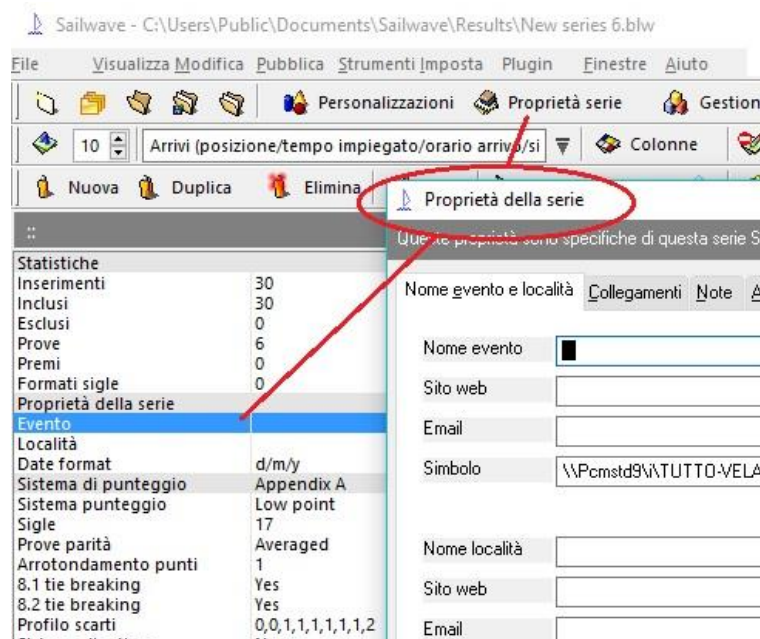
Sailwave - C:\Users\Public\Documents\Sailwave\Results\New series 6.blw

File Visualizza Modifica Pubblica Strumenti Imposta Plugin Finestre Aiuto

Personalizzazioni Proprietà serie Gestion

10 Arrivi (posizione/tempo impiegato/orario arrivo/si Colonne

Nuova Duplica Elimina

::

| | |
|---|---|
| Statistiche | |
| Inserimenti | 30 |
| Inclusi | 30 |
| Esclusi | 0 |
| Prove | 6 |
| Premi | 0 |
| Formati sigle | 0 |
| Proprietà della serie | |
| Evento | |
| Località | |
| Date format | d/m/y |
| Sistema di punteggio | Appendix A |
| Sistema punteggio | Low point |
| Sigle | 17 |
| Prove parità | Averaged |
| Arrotondamento punti | 1 |
| 8.1 tie breaking | Yes |
| 8.2 tie breaking | Yes |
| Profilo scarti | 0,0,1,1,1,1,1,1,2 |

Proprietà della serie

Queste proprietà sono specifiche di questa serie S

Nome evento e località Collegamenti Note A

Nome evento

Sito web

Email

Simbolo \\Pcmstd9\i\TUTTO-VELA

Nome località

Sito web

Email